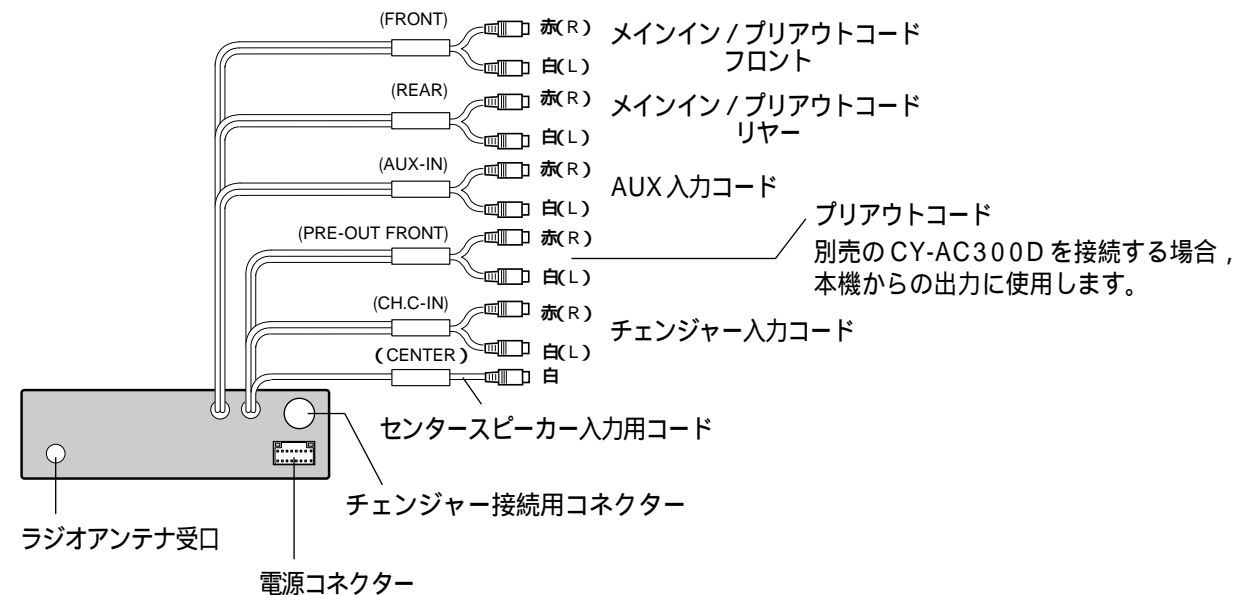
(FRONT)
赤(R)
白(L)
メインイン / プリアウトコード
フロント

(REAR)
赤(R)
白(L)
メインイン / プリアウトコード
リヤー

(AUX-IN)
赤(R)
白(L)
AUX 入力コード

プリアウトコード
別売のCY-AC300Dを接続する場合，本機からの出力に使用します。

(PRE-OUT FRONT)
赤(R)
白(L)

(CH.C-IN)
赤(R)
白(L)
チェンジャー入力コード

(CENTER)
白

センタースピーカー入力用コード

チェンジャー接続用コネクター

ラジオアンテナ受口

電源コネクター